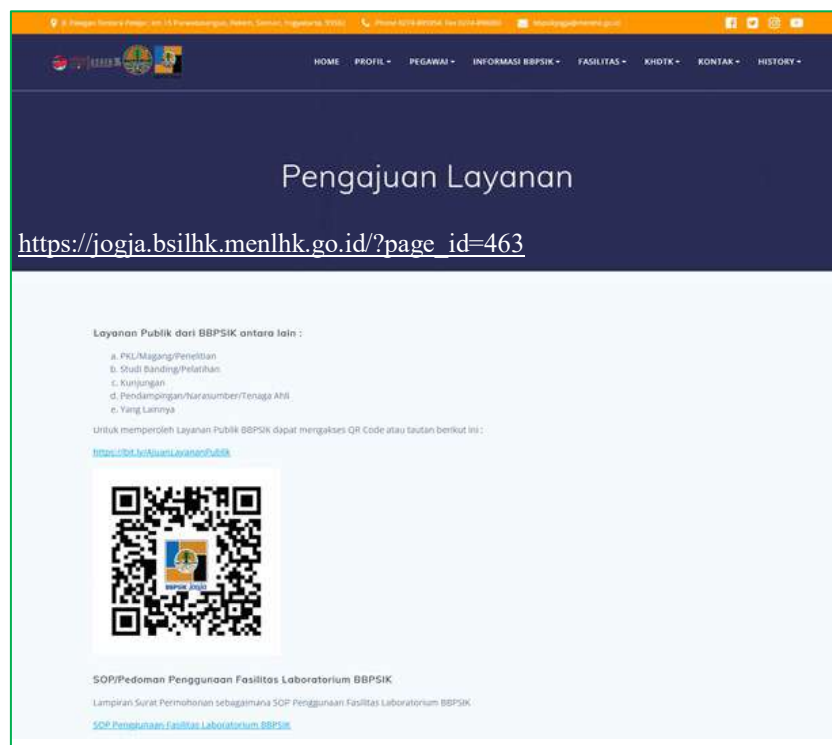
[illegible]

HOME PROFIL ▾ PEGAWAI ▾ INFORMASI BBPSIK ▾ FASILITAS ▾ KHDTK ▾ KONTAK ▾ HISTORY ▾

Pengajuan Layanan

https://jogja.bsilhk.menlhk.go.id/?page_id=463

Layanan Publik dari BBPSIK antara lain :

a. PKL/Magang/Penelitian
b. Studi Banding/Pelatihan
c. Kunjungan
d. Pendampingan/Narasumber/Tenaga Ahli
e. Yang Lainnya

Untuk memperoleh Layanan Publik BBPSIK dapat mengakses QR Code atau tautan berikut ini :

https://bit.ly/AjuanLayananPublik

BBPSIK JOGJA

SOP/Pedoman Penggunaan Fasilitas Laboratorium BBPSIK

Lampiran Surat Permohonan sebagaimana SOP Penggunaan Fasilitas Laboratorium BBPSIK

SOP Penggunaan Fasilitas Laboratorium BBPSIK